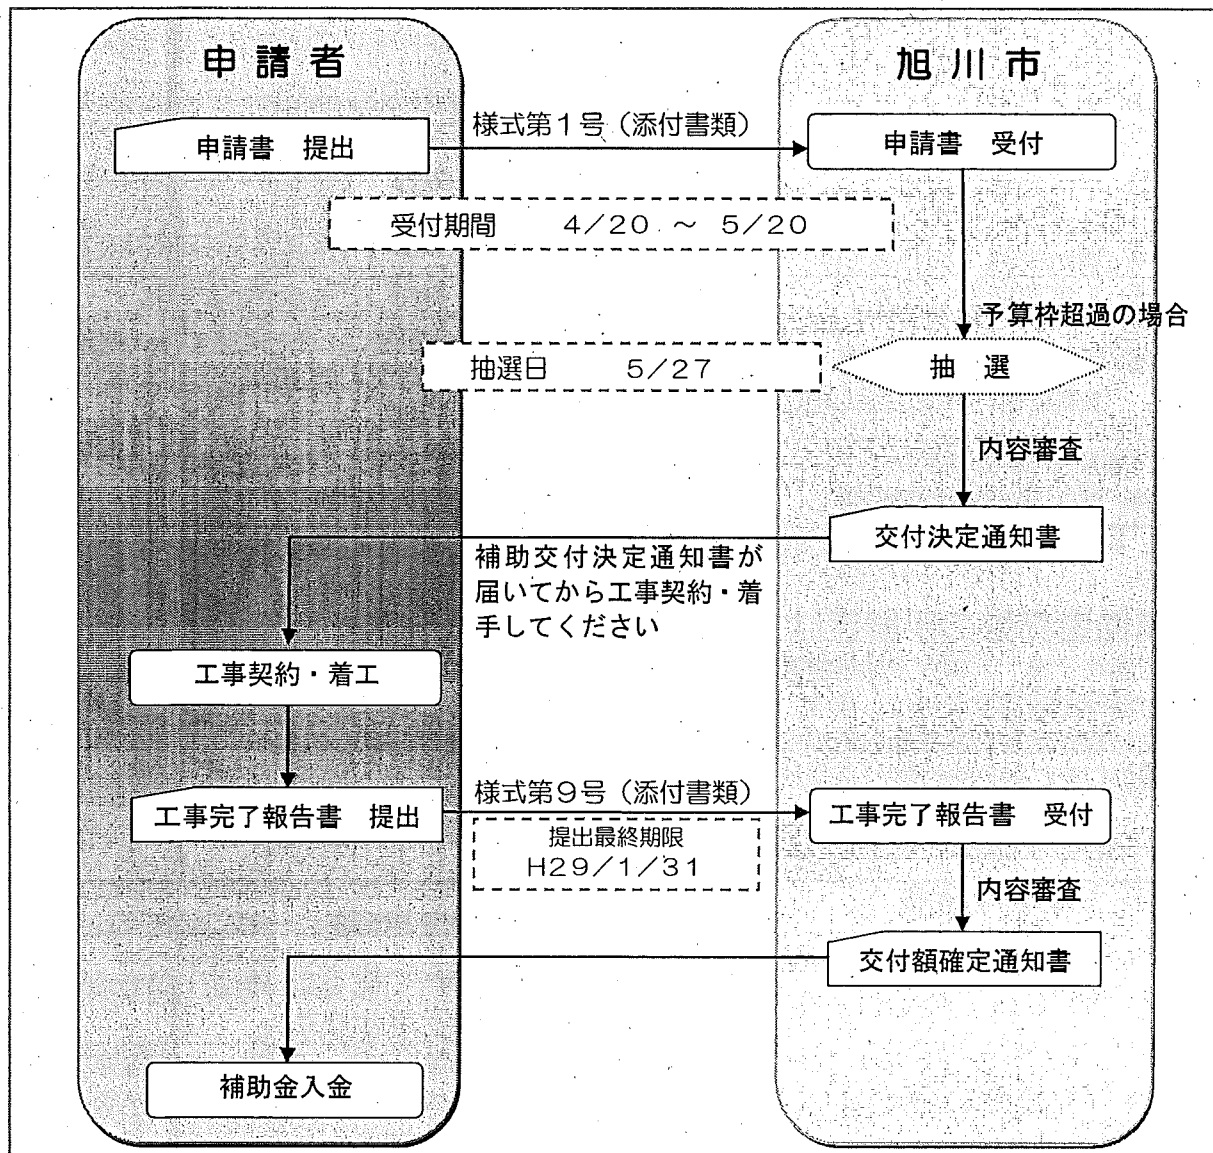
申 請 者

旭 川 市

申請書　提出

様式第１号（添付書類）

申請書　受付

受付期間　　4／20 ～ 5／20

予算枠超過の場合

抽選日　　5／27

抽　選

内容審査

交付決定通知書

補助交付決定通知書が届いてから工事契約・着手してください

工事契約・着工

工事完了報告書　提出

様式第９号（添付書類）

工事完了報告書　受付

提出最終期限
H29／1／31

内容審査

交付額確定通知書

補助金入金